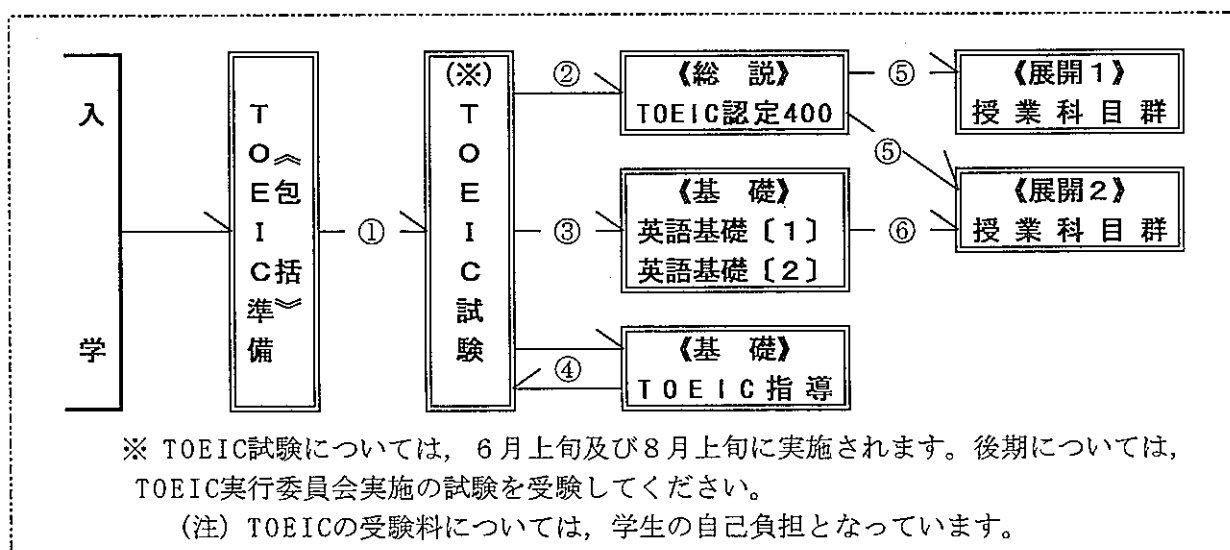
入

学

≪包括≫
TOEIC準備

①

(※)
TOEIC試験

②

《総　説》
TOEIC認定400

③

《基　礎》
英語基礎〔1〕
英語基礎〔2〕

④

《基　礎》
TOEIC指導

⑤

《展開1》
授業科目群

⑤

《展開2》
授業科目群

⑥

※ TOEIC試験については，6月上旬及び8月上旬に実施されます。後期については，TOEIC実行委員会実施の試験を受験してください。
(注) TOEICの受験料については，学生の自己負担となっています。